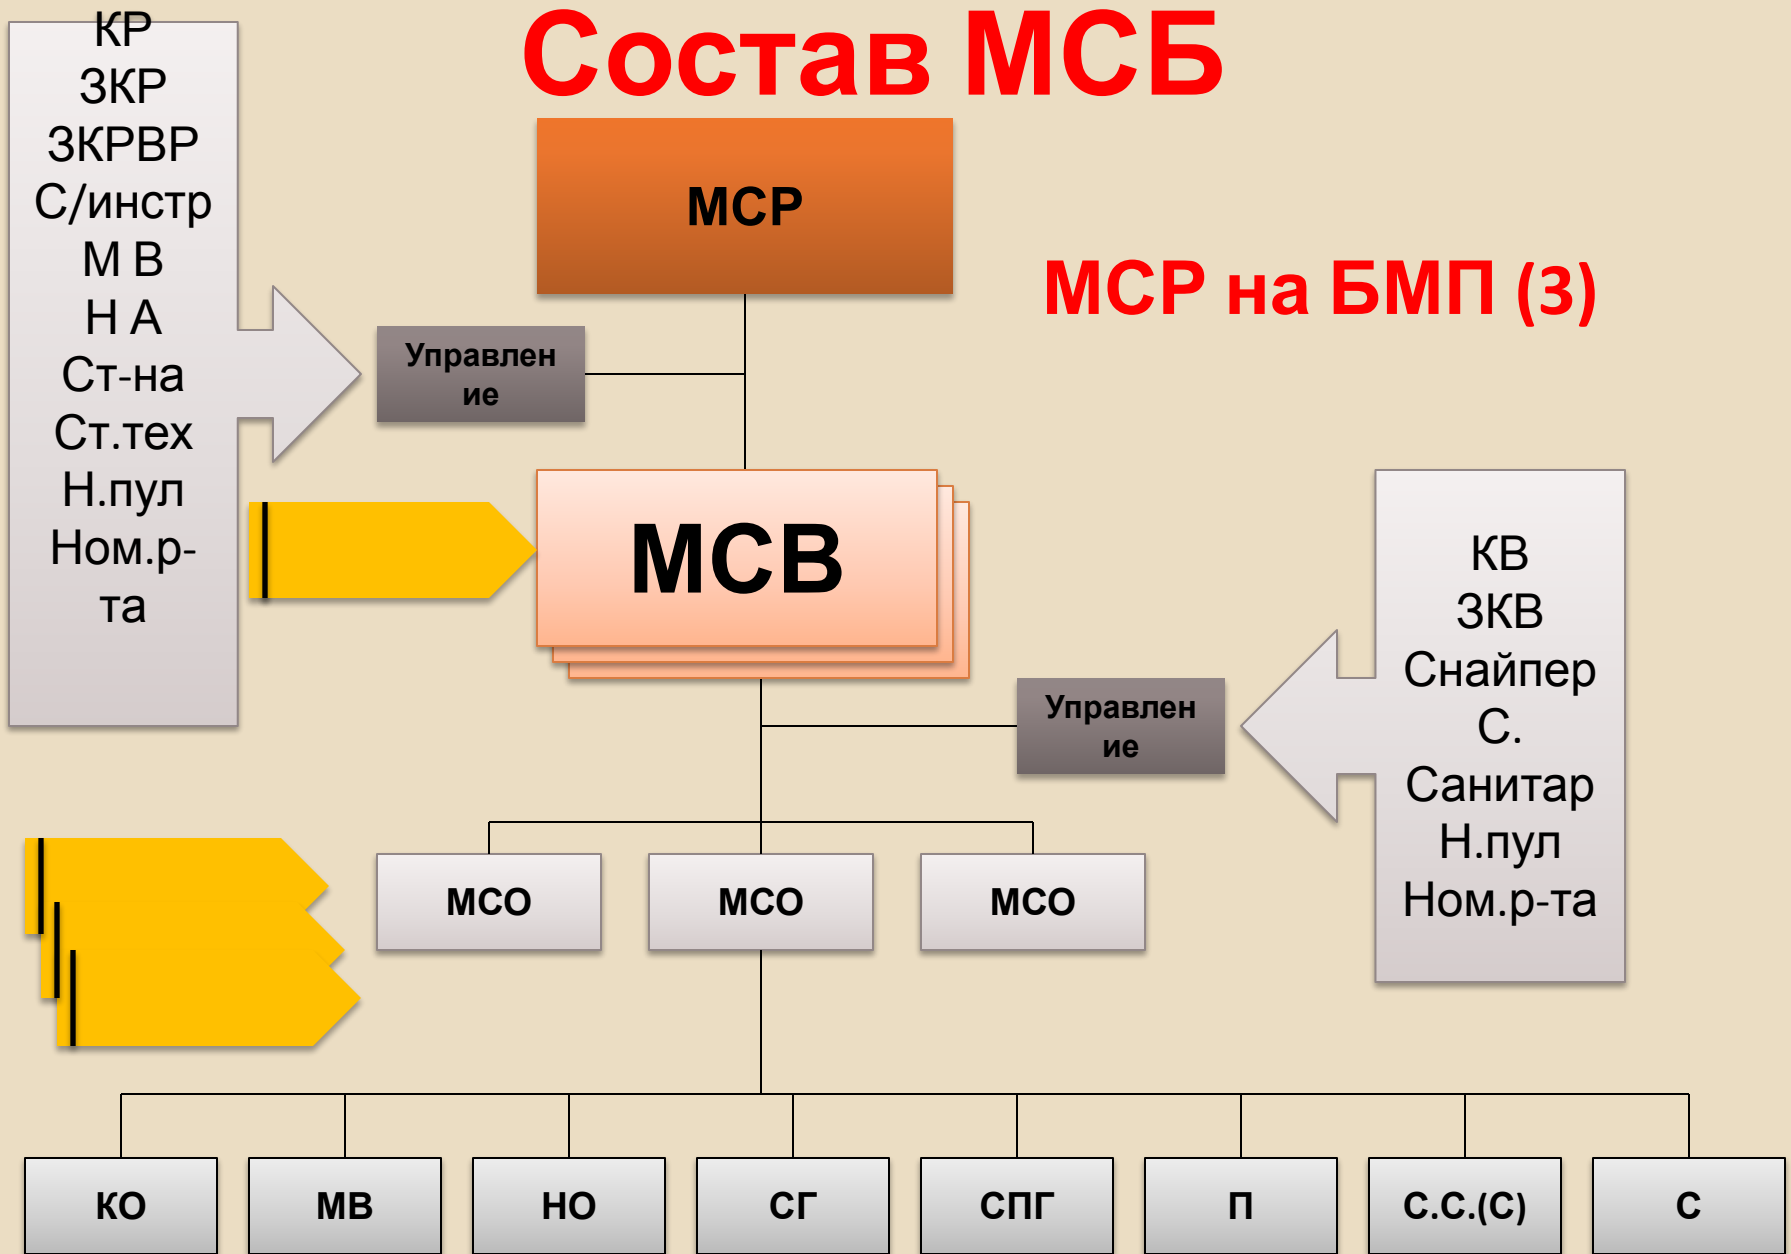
Состав МСБ

КР
ЗКР
ЗКРВР
С/инстр
М В
Н А
Ст-на
Ст.тех
Н.пул
Ном.р-та

МСР

МСР на БМП (3)

Управление

МСВ

КВ
ЗКВ
Снайпер
С.
Санитар
Н.пул
Ном.р-та

Управление

МСО

МСО

МСО

КО

МВ

НО

СГ

СПГ

П

С.С.(С)

С